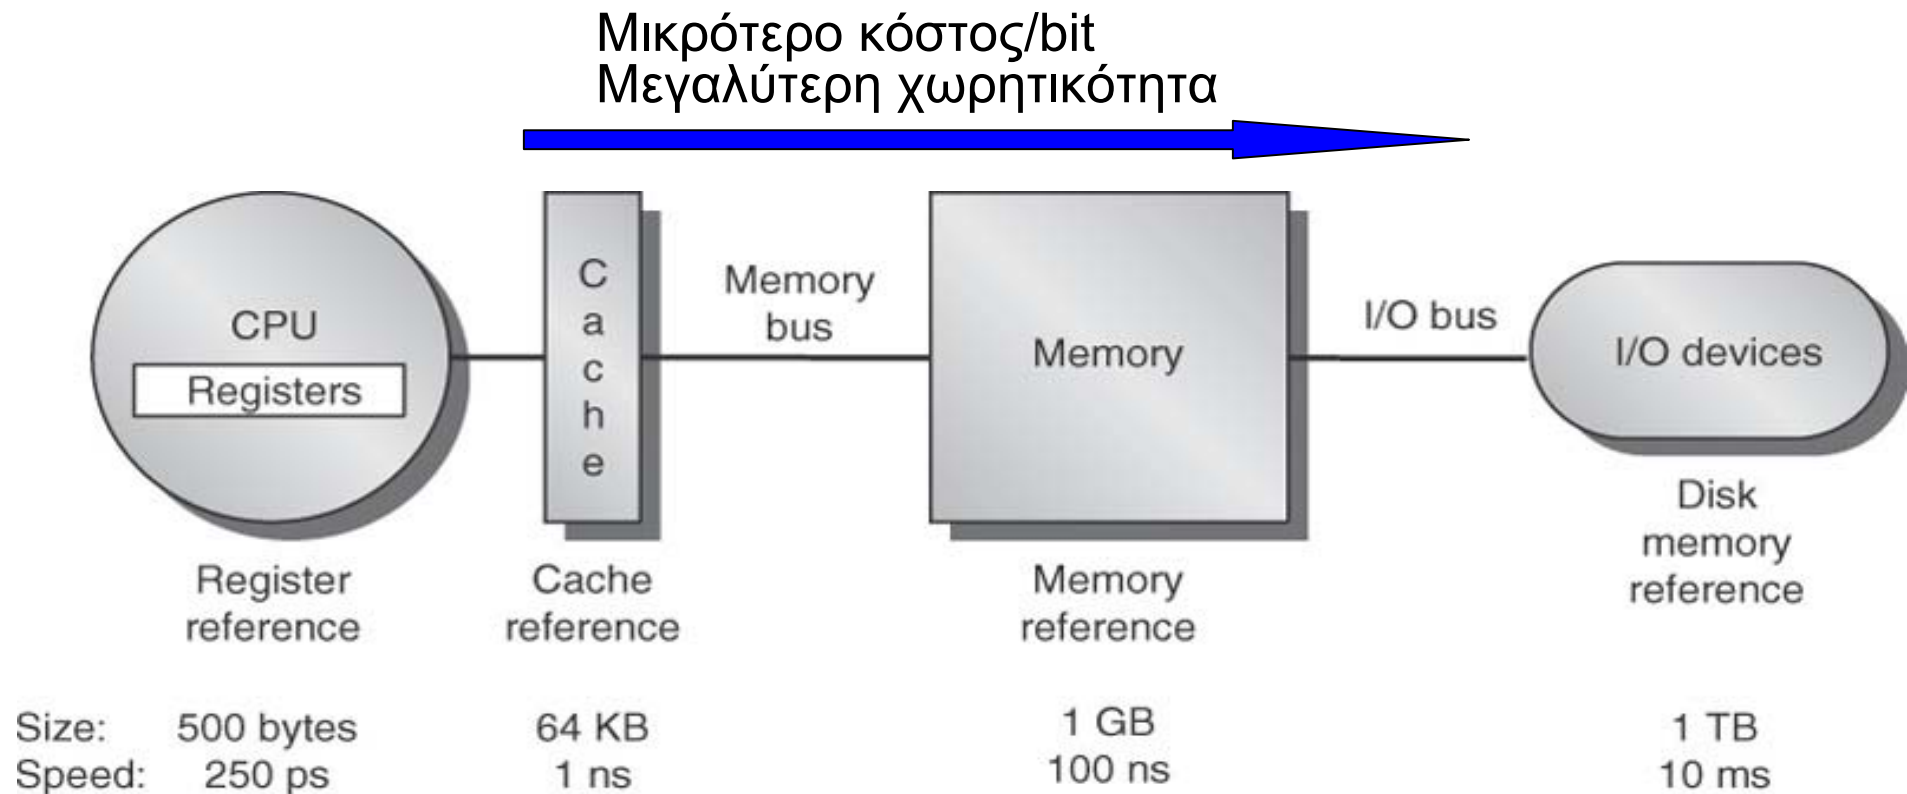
Μικρότερο κόστος/bit
Μεγαλύτερη χωρητικότητα

CPU
Registers

Cache

Memory bus

Memory

I/O bus

I/O devices

Register reference

Cache reference

Memory reference

Disk memory reference

Size: 500 bytes
Speed: 250 ps

64 KB
1 ns

1 GB
100 ns

1 TB
10 ms